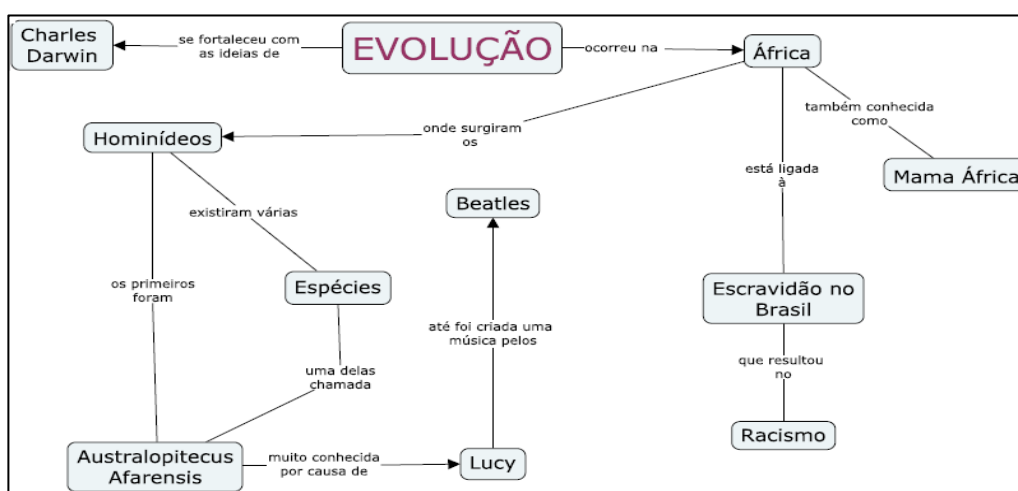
Charles Darwin

se fortaleceu com as ideias de

EVOLUÇÃO

ocorreu na

África

onde surgiram os

Hominídeos

também conhecida como

Mama África

existiram várias

Espécies

os primeiros foram

Beatles

está ligada à

Escravidão no Brasil

que resultou no

Racismo

até foi criada uma música pelos

uma delas chamada

Australopitecus Afarensis

muito conhecida por causa de

Lucy